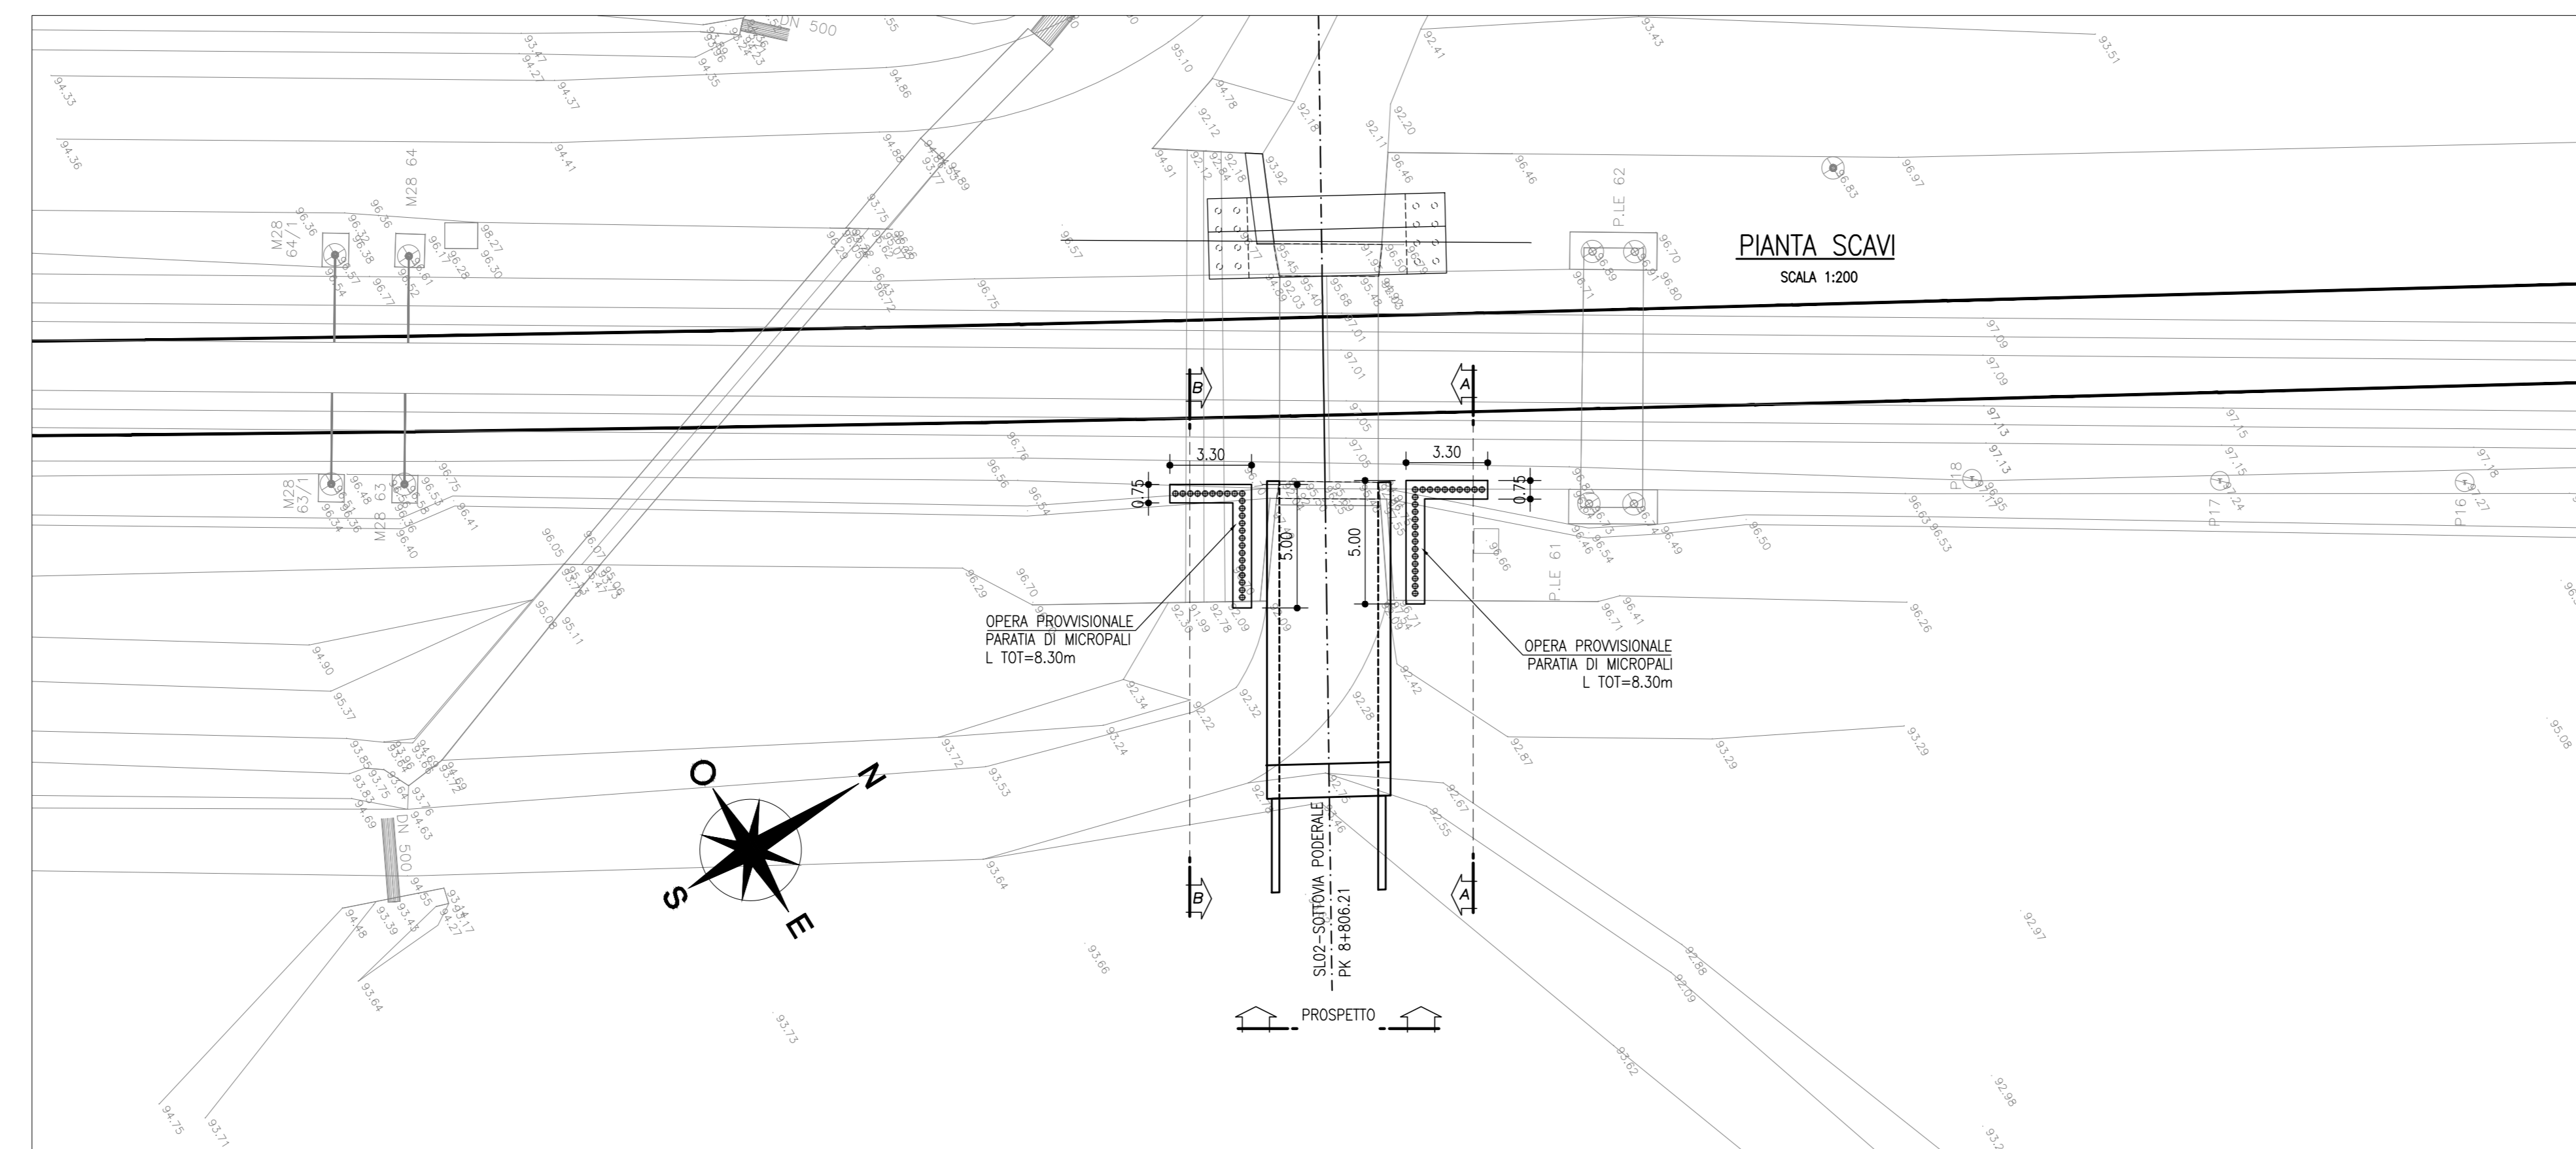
PIANTA SCAVI
SCALA 1:200

DN 500
93.47
93.27
94.33
94.37
94.35
94.86
95.10
92.41
93.43
93.51
94.36
94.41
94.78
92.12
92.18
92.11
92.20
94.91
93.92
96.46
96.83
96.97
M28 64
M28 64/1
96.36
96.38
96.17
96.28
98.27
98.30
96.54
96.57
96.52
96.61
96.77
96.75
96.57
P.LE 62
96.70
96.89
96.71
96.80
97.09
97.09
97.01
97.01
B
A
97.13
97.13
97.15
97.15
97.18
3.30
3.30
0.75
0.75
96.78
96.56
96.54
96.75
96.48
96.53
96.41
96.34
96.38
96.40
M28 63
M28 63/1
5.00
5.00
P18
P17
P16
97.17
97.24
97.27
96.63
96.53
96.50
96.49
96.46
96.54
96.66
P.LE 61
96.41
96.71
96.26
96.05
96.07
96.29
96.70
95.06
95.11
94.90
95.37
OPERA PROVVISIONALE
PARATIA DI MICROPALI
L TOT=8.30m
OPERA PROVVISIONALE
PARATIA DI MICROPALI
L TOT=8.30m
92.36
91.99
92.78
92.09
92.34
92.22
92.32
92.28
92.42
93.24
93.72
93.53
92.87
93.29
93.29
95.08
93.85
93.83
93.75
94.69
94.63
93.76
DN 500
O
N
S
E
93.64
92.67
92.55
94.55
94.48
93.39
93.43
93.17
94.27
93.64
93.66
93.73
SL02-SOTTOVIA PODERALE
PK 8+806.21
PROSPETTO
92.97
92.88
92.09
93.62
92.98
94.75
93.71